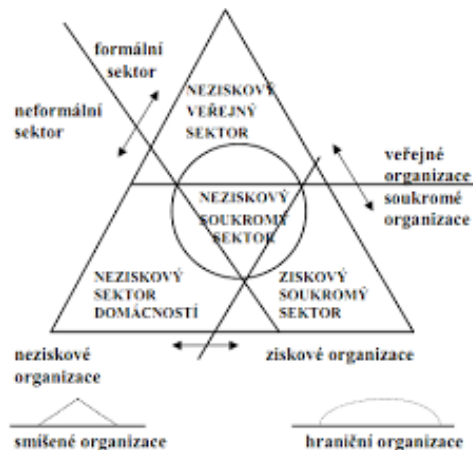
formální sektor

neformální sektor

NEZISKOVÝ VEŘEJNÝ SEKTOR

veřejné organizace

NEZISKOVÝ SOUKROMÝ SEKTOR

soukromé organizace

NEZISKOVÝ SEKTOR DOMÁCNOSTÍ

ZISKOVÝ SOUKROMÝ SEKTOR

neziskové organizace

ziskové organizace

smíšené organizace

hraniční organizace